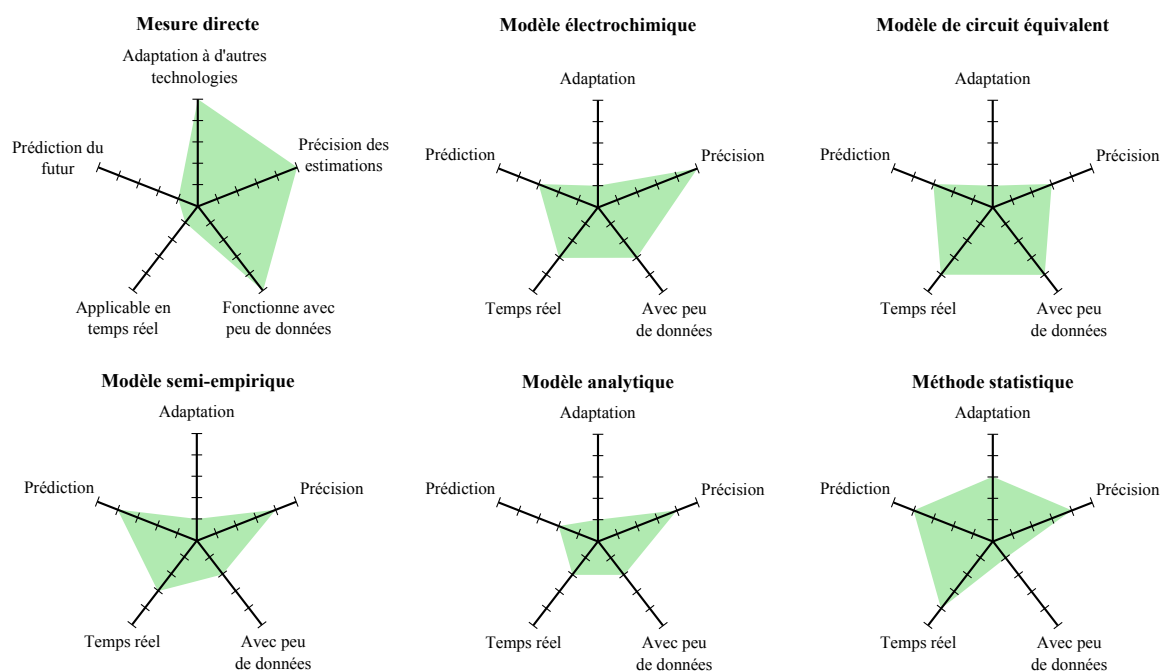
Mesure directe

Adaptation à d'autres technologies

Précision des estimations

Fonctionne avec peu de données

Applicable en temps réel

Prédiction du futur

Modèle électrochimique

Adaptation

Précision

Avec peu de données

Temps réel

Prédiction

Modèle de circuit équivalent

Adaptation

Précision

Avec peu de données

Temps réel

Prédiction

Modèle semi-empirique

Adaptation

Précision

Avec peu de données

Temps réel

Prédiction

Modèle analytique

Adaptation

Précision

Avec peu de données

Temps réel

Prédiction

Méthode statistique

Adaptation

Précision

Avec peu de données

Temps réel

Prédiction